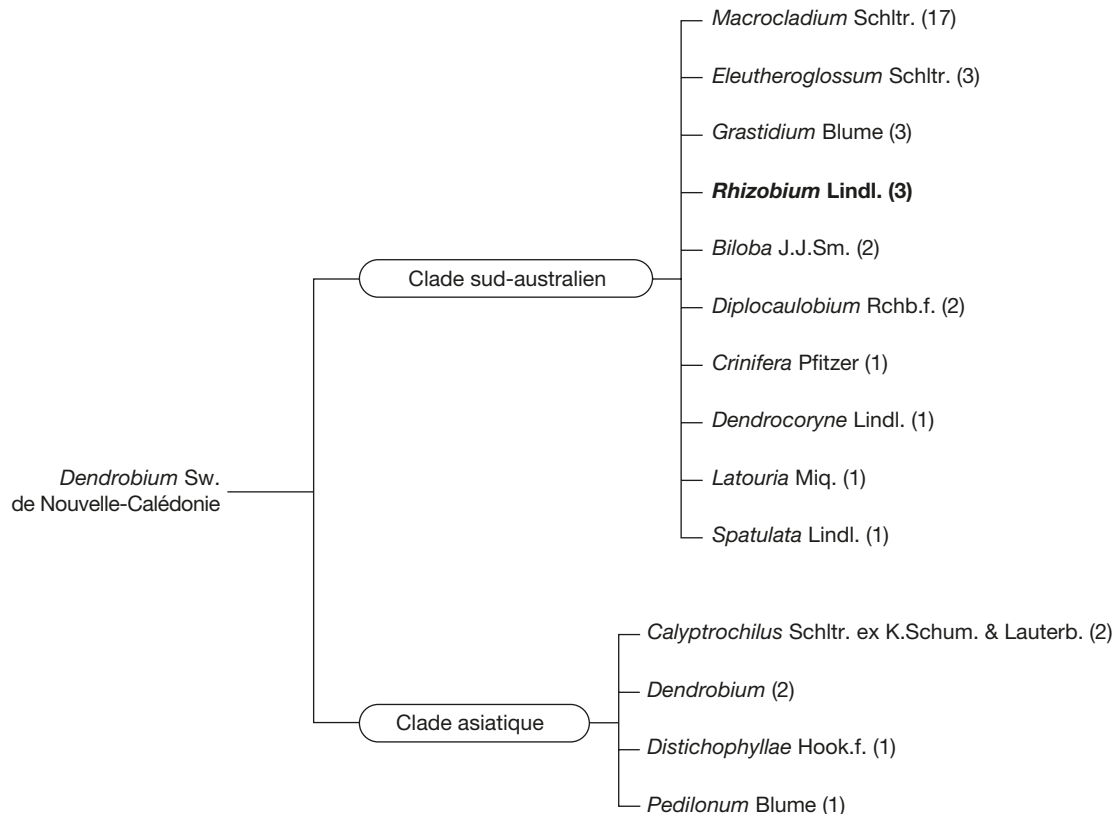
Dendrobium Sw. de Nouvelle-Calédonie

Clade sud-australien

Macrocladium Schltr. (17)

Eleutheroglossum Schltr. (3)

Grastidium Blume (3)

**Rhizobium Lindl. (3)**

Biloba J.J.Sm. (2)

Diplocaulobium Rchb.f. (2)

Crinifera Pfitzer (1)

Dendrocoryne Lindl. (1)

Latouria Miq. (1)

Spatulata Lindl. (1)

Clade asiatique

Calyptrochilus Schltr. ex K.Schum. & Lauterb. (2)

Dendrobium (2)

Distichophyllae Hook.f. (1)

Pedilonum Blume (1)